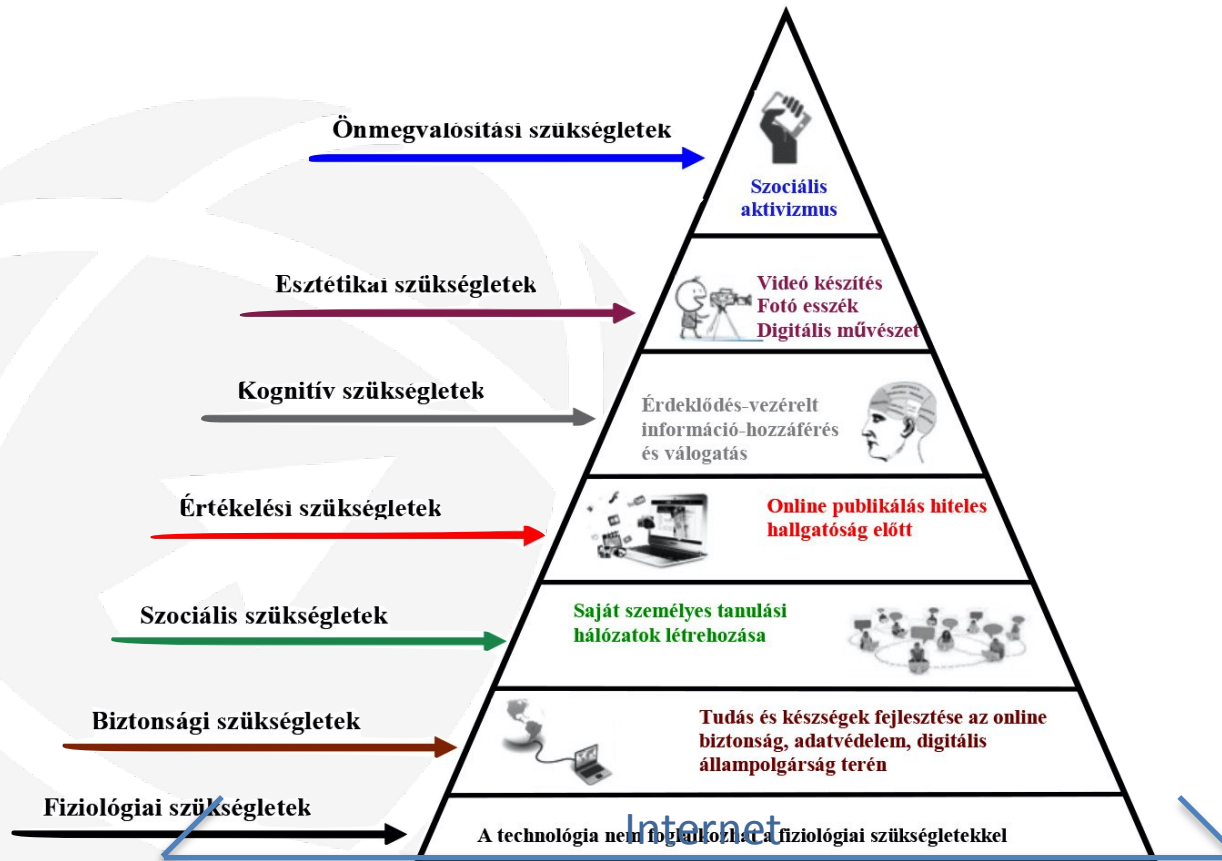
Önmegvalósítási szükségletek

Szociális aktivizmus

Esztétikai szükségletek

Videó készítés
Fotó esszék
Digitális művészet

Kognitív szükségletek

Érdeklődés-vezérelt információ-hozzáférés és válogatás

Értékelési szükségletek

Online publikálás hiteles hallgatóság előtt

Szociális szükségletek

Saját személyes tanulási hálózatok létrehozása

Biztonsági szükségletek

Tudás és készségek fejlesztése az online biztonság, adatvédelem, digitális állampolgárság terén

Fiziológiai szükségletek

A technológia nem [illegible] a fiziológiai szükségletekkel

Internet